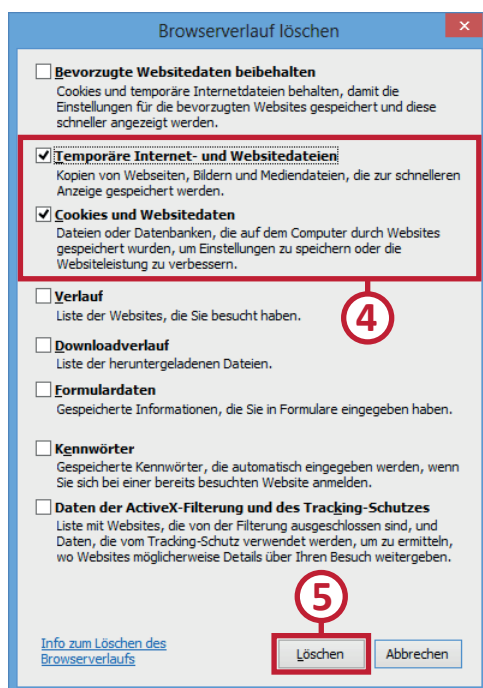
Browserverlauf löschen

Bevorzugte Websitedaten beibehalten
Cookies und temporäre Internetdateien behalten, damit die Einstellungen für die bevorzugten Websites gespeichert und diese schneller angezeigt werden.

Temporäre Internet- und Websitedateien
Kopien von Webseiten, Bildern und Mediendateien, die zur schnelleren Anzeige gespeichert werden.

Cookies und Websitedaten
Dateien oder Datenbanken, die auf dem Computer durch Websites gespeichert wurden, um Einstellungen zu speichern oder die Websiteleistung zu verbessern.

4

Verlauf
Liste der Websites, die Sie besucht haben.

Downloadverlauf
Liste der heruntergeladenen Dateien.

Formulardaten
Gespeicherte Informationen, die Sie in Formulare eingegeben haben.

Kennwörter
Gespeicherte Kennwörter, die automatisch eingegeben werden, wenn Sie sich bei einer bereits besuchten Website anmelden.

Daten der ActiveX-Filterung und des Tracking-Schutzes
Liste mit Websites, die von der Filterung ausgeschlossen sind, und Daten, die vom Tracking-Schutz verwendet werden, um zu ermitteln, wo Websites möglicherweise Details über Ihren Besuch weitergeben.

5

Info zum Löschen des Browserverlaufs

Löschen

Abbrechen